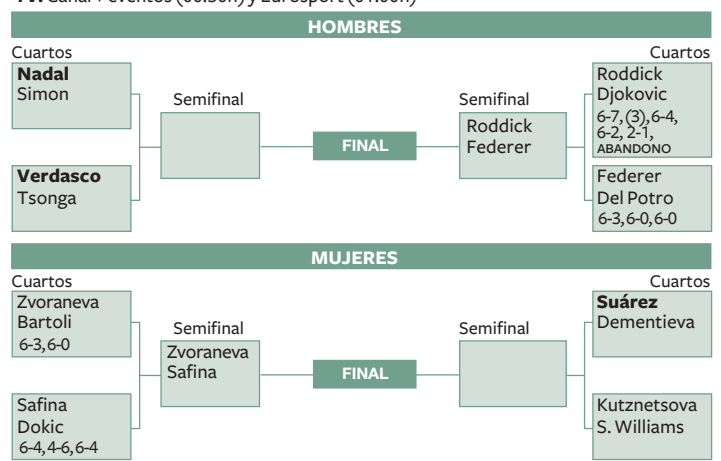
TV: Canal + eventos (00.30h) y Eurosport (01.00h)

HOMBRES

Cuartos

Nadal
Simon

Verdasco
Tsonga

Semifinal

FINAL

Semifinal

Roddick
Federer

Cuartos

Roddick
Djokovic
6-7, (3), 6-4, 6-2, 2-1, ABANDONO

Federer
Del Potro
6-3, 6-0, 6-0

MUJERES

Cuartos

Zvoraneva
Bartoli
6-3, 6-0

Safina
Dokic
6-4, 4-6, 6-4

Semifinal

Zvoraneva
Safina

FINAL

Semifinal

Cuartos

Suárez
Dementieva

Kutznetsova
S. Williams